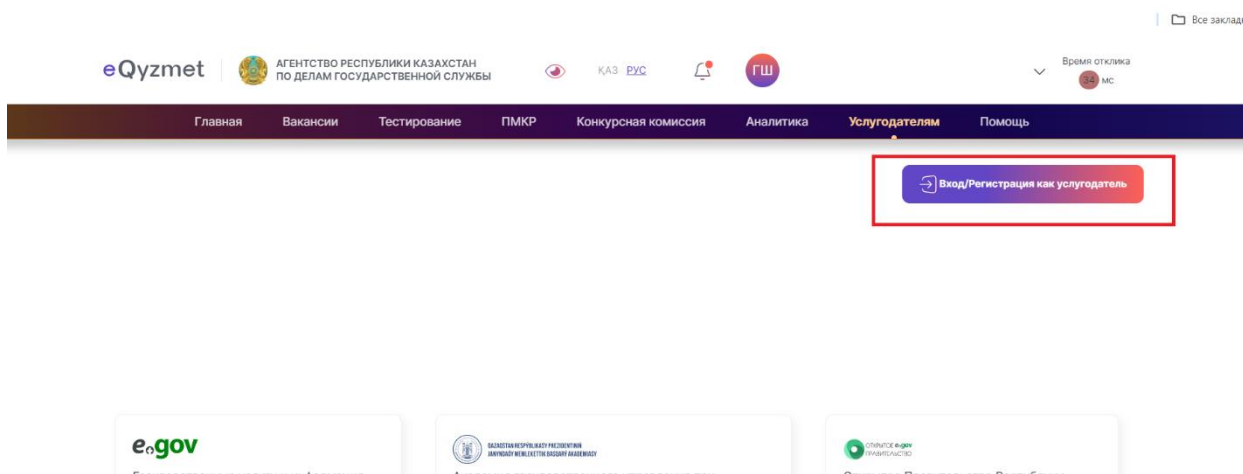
Все заклад

eQyzmet АГЕНТСТВО РЕСПУБЛИКИ КАЗАХСТАН ПО ДЕЛАМ ГОСУДАРСТВЕННОЙ СЛУЖБЫ ҚАЗ РУС ГШ Время отклика 34 мс

Главная Вакансии Тестирование ПМКР Конкурсная комиссия Аналитика Услугодателям Помощь

Вход/Регистрация как услугодатель

e.gov

QAZAQSTAN RESPÝBLIKASY PREZIDENTINIŃ JANYNDAǴY MEMLEKETTIK BASQARÝ AKADEMIIASY

ОТКРЫТОЕ e.gov ПРАВИТЕЛЬСТВО

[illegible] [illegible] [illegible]